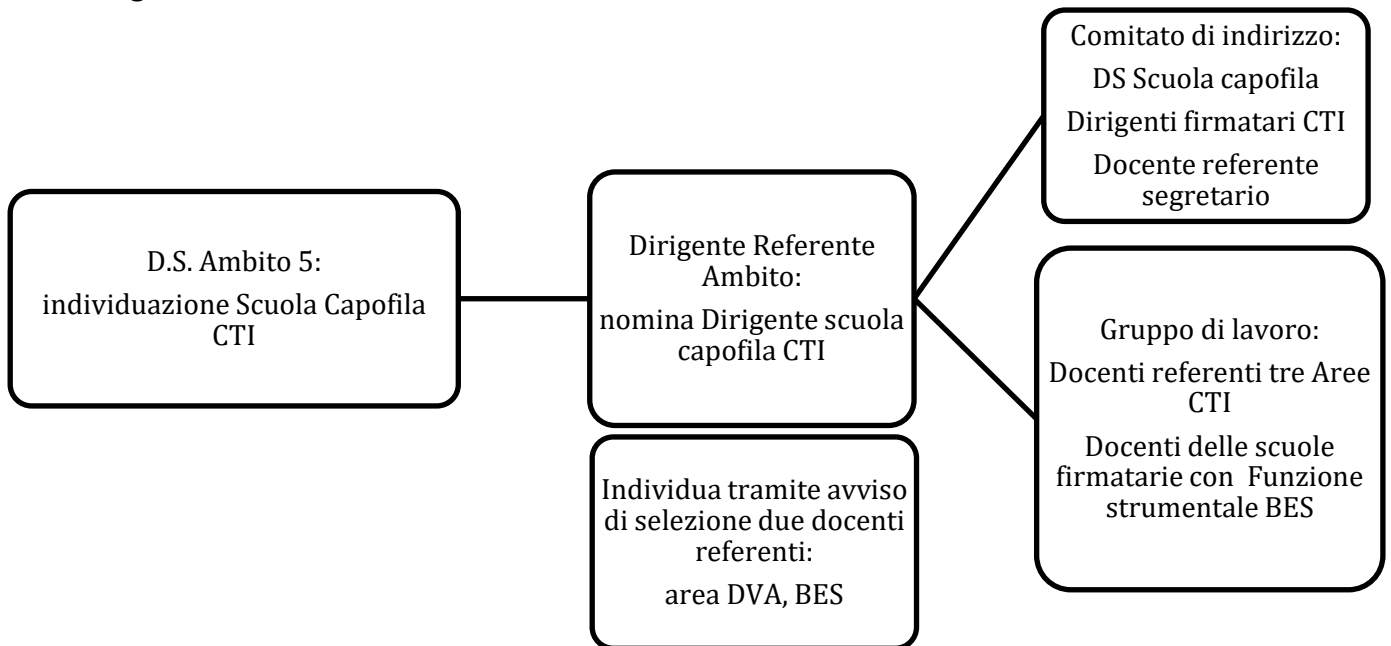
D.S. Ambito 5:
individuazione Scuola Capofila CTI

Dirigente Referente Ambito:
nomina Dirigente scuola capofila CTI

Individua tramite avviso di selezione due docenti referenti:
area DVA, BES

Comitato di indirizzo:
DS Scuola capofila
Dirigenti firmatari CTI
Docente referente segretario

Gruppo di lavoro:
Docenti referenti tre Aree CTI
Docenti delle scuole firmatarie con Funzione strumentale BES